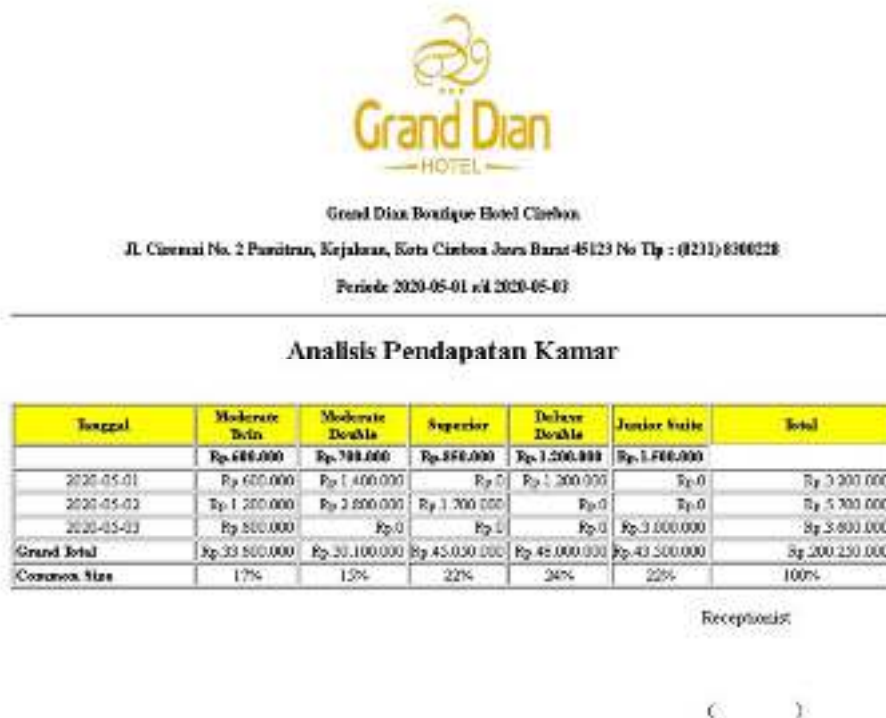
Grand Dian
HOTEL

Grand Dian Boutique Hotel Cirebon

Jl. Ciremai No. 2 Pamitran, Kejaksan, Kota Cirebon Jawa Barat 45123 No Tlp : (0231) 8300228

Periode 2020-05-01 s/d 2020-05-03

Analisis Pendapatan Kamar

| Tanggal | Moderate Twin | Moderate Double | Superior | Deluxe Double | Junior Suite | Total |
|---|---|---|---|---|---|---|
| | Rp.600.000 | Rp.700.000 | Rp.850.000 | Rp.1.200.000 | Rp.1.500.000 | |
| 2020-05-01 | Rp 600.000 | Rp 1.400.000 | Rp 0 | Rp 1.200.000 | Rp 0 | Rp 3.200.000 |
| 2020-05-02 | Rp 1.200.000 | Rp 2.800.000 | Rp 1.700.000 | Rp 0 | Rp 0 | Rp 5.700.000 |
| 2020-05-03 | Rp 800.000 | Rp 0 | Rp 0 | Rp 0 | Rp 3.000.000 | Rp 3.800.000 |
| Grand Total | Rp 33.800.000 | Rp 30.100.000 | Rp 45.050.000 | Rp 48.000.000 | Rp 43.500.000 | Rp 200.250.000 |
| Common Size | 17% | 15% | 22% | 24% | 22% | 100% |

Receptionist

( )